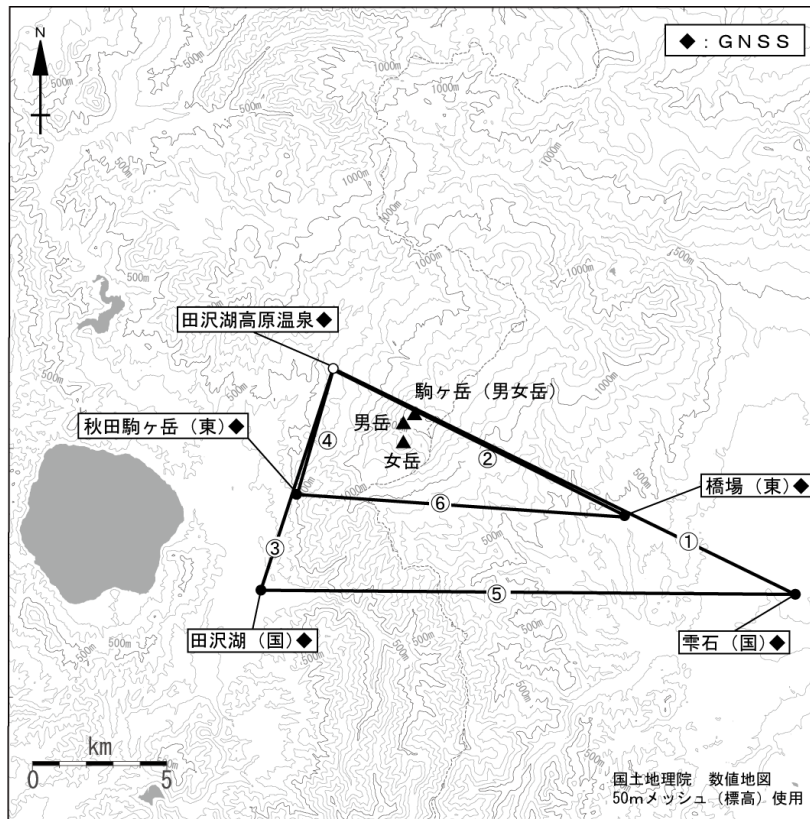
N

◆：GNSS

500m
1000m
1000m
1000m
1000m
1000m
1000m
1000m
500m
500m
500m
500m
500m
500m
500m
500m

田沢湖高原温泉◆

駒ヶ岳（男女岳）

男岳

女岳

秋田駒ヶ岳（東）◆

橋場（東）◆

①
②
③
④
⑤
⑥

田沢湖（国）◆

雫石（国）◆

km
0
5

国土地理院 数値地図
50mメッシュ（標高）使用